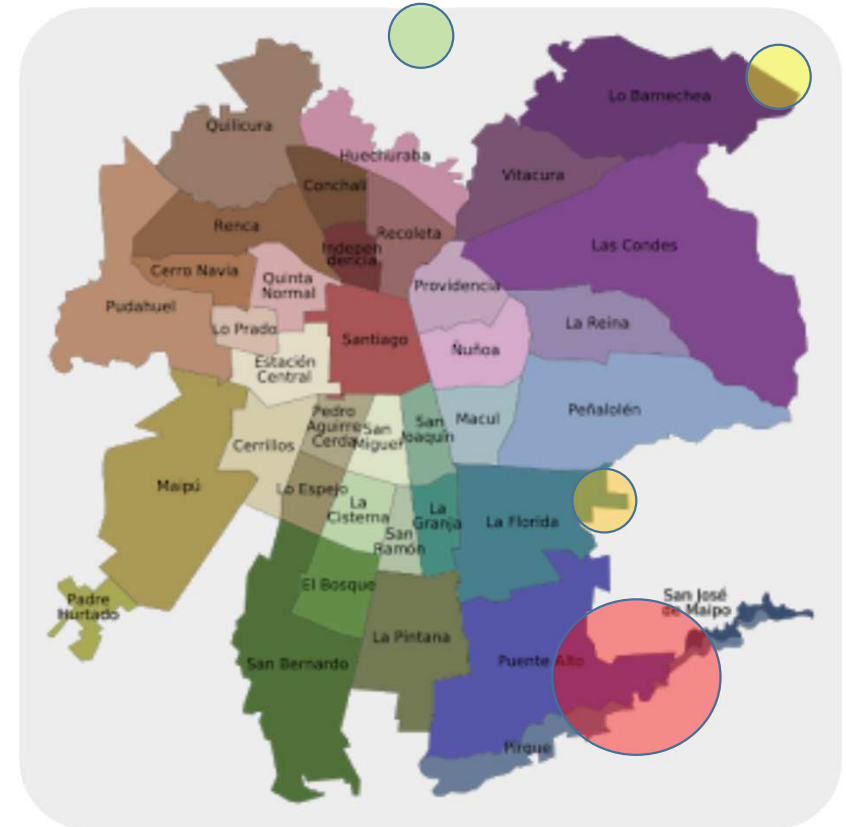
Lo Barnechea

Quilicura

Huechuraba

Vitacura

Conchalí

Renca

Recoleta

Indepen dencia

Las Condes

Cerro Navia

Quinta Normal

Providencia

Pudahuel

Lo Prado

Santiago

La Reina

Ñuñoa

Estación Central

Macul

Peñalolén

Pedro Aguirre Cerda

San Miguel

San Joaquín

Cerrillos

Maipú

Lo Espejo

La Cisterna

La Granja

La Florida

San Ramón

El Bosque

San José de Maipo

Padre Hurtado

La Pintana

Puente Alto

San Bernardo

Pirque